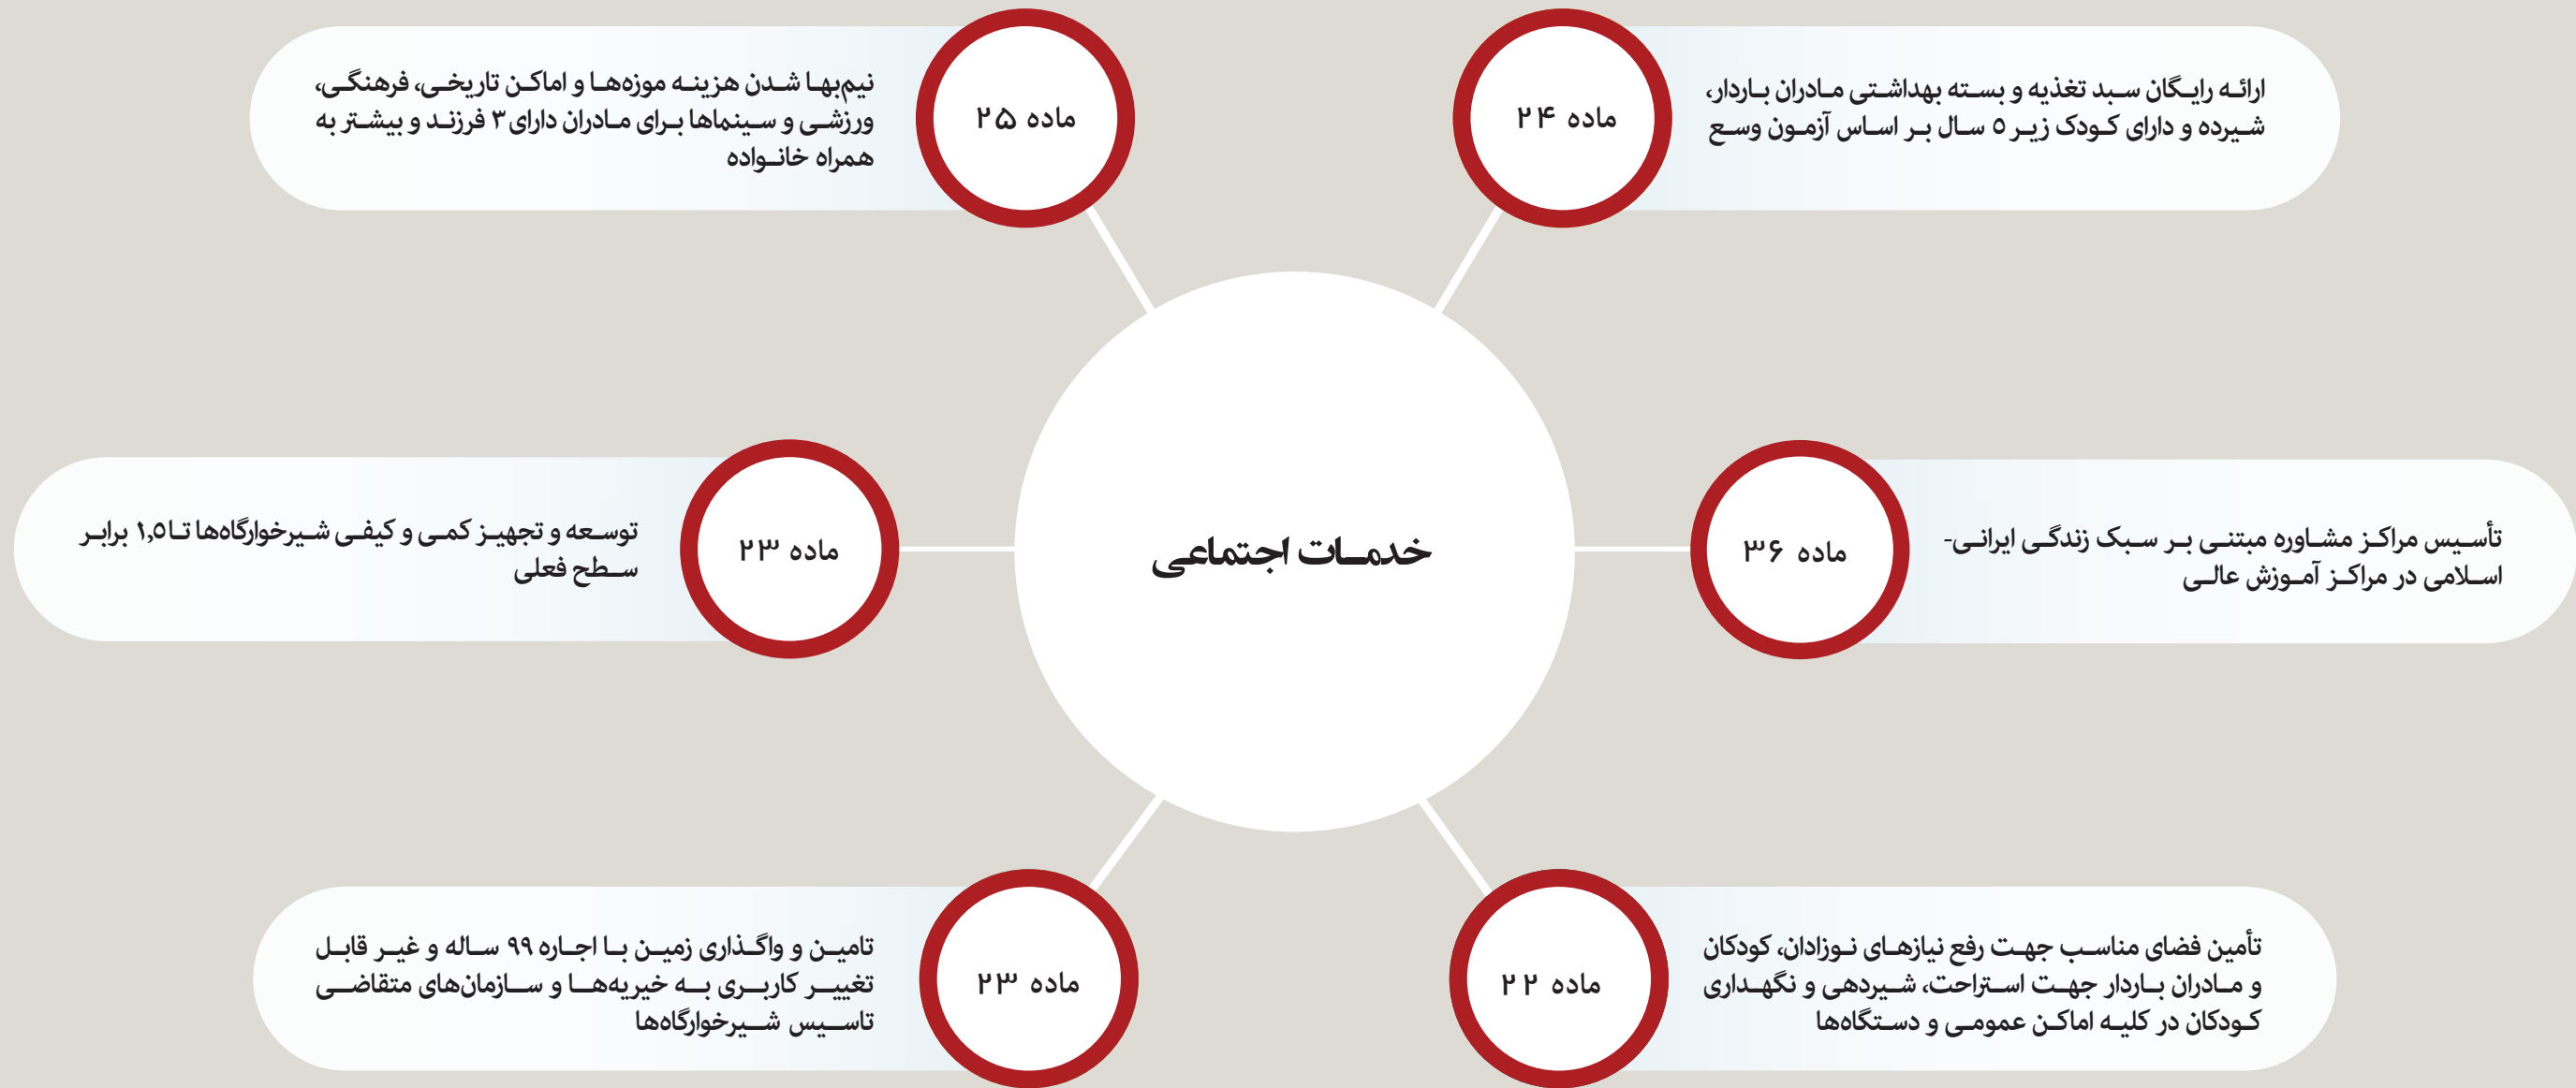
خدمات اجتماعی

ماده ۲۴
ارائه رایگان سبد تغذیه و بسته بهداشتی مادران باردار، شیرده و دارای کودک زیر ۵ سال بر اساس آزمون وسع

ماده ۲۵
نیم‌بها شدن هزینه موزه‌ها و اماکن تاریخی، فرهنگی، ورزشی و سینماها برای مادران دارای ۳ فرزند و بیشتر به همراه خانواده

ماده ۳۶
تأسیس مراکز مشاوره مبتنی بر سبک زندگی ایرانی-اسلامی در مراکز آموزش عالی

ماده ۲۳
توسعه و تجهیز کمی و کیفی شیرخوارگاه‌ها تا ۱٫۵ برابر سطح فعلی

ماده ۲۲
تأمین فضای مناسب جهت رفع نیازهای نوزادان، کودکان و مادران باردار جهت استراحت، شیردهی و نگهداری کودکان در کلیه اماکن عمومی و دستگاه‌ها

ماده ۲۳
تامین و واگذاری زمین با اجاره ۹۹ ساله و غیر قابل تغییر کاربری به خیریه‌ها و سازمان‌های متقاضی تاسیس شیرخوارگاه‌ها